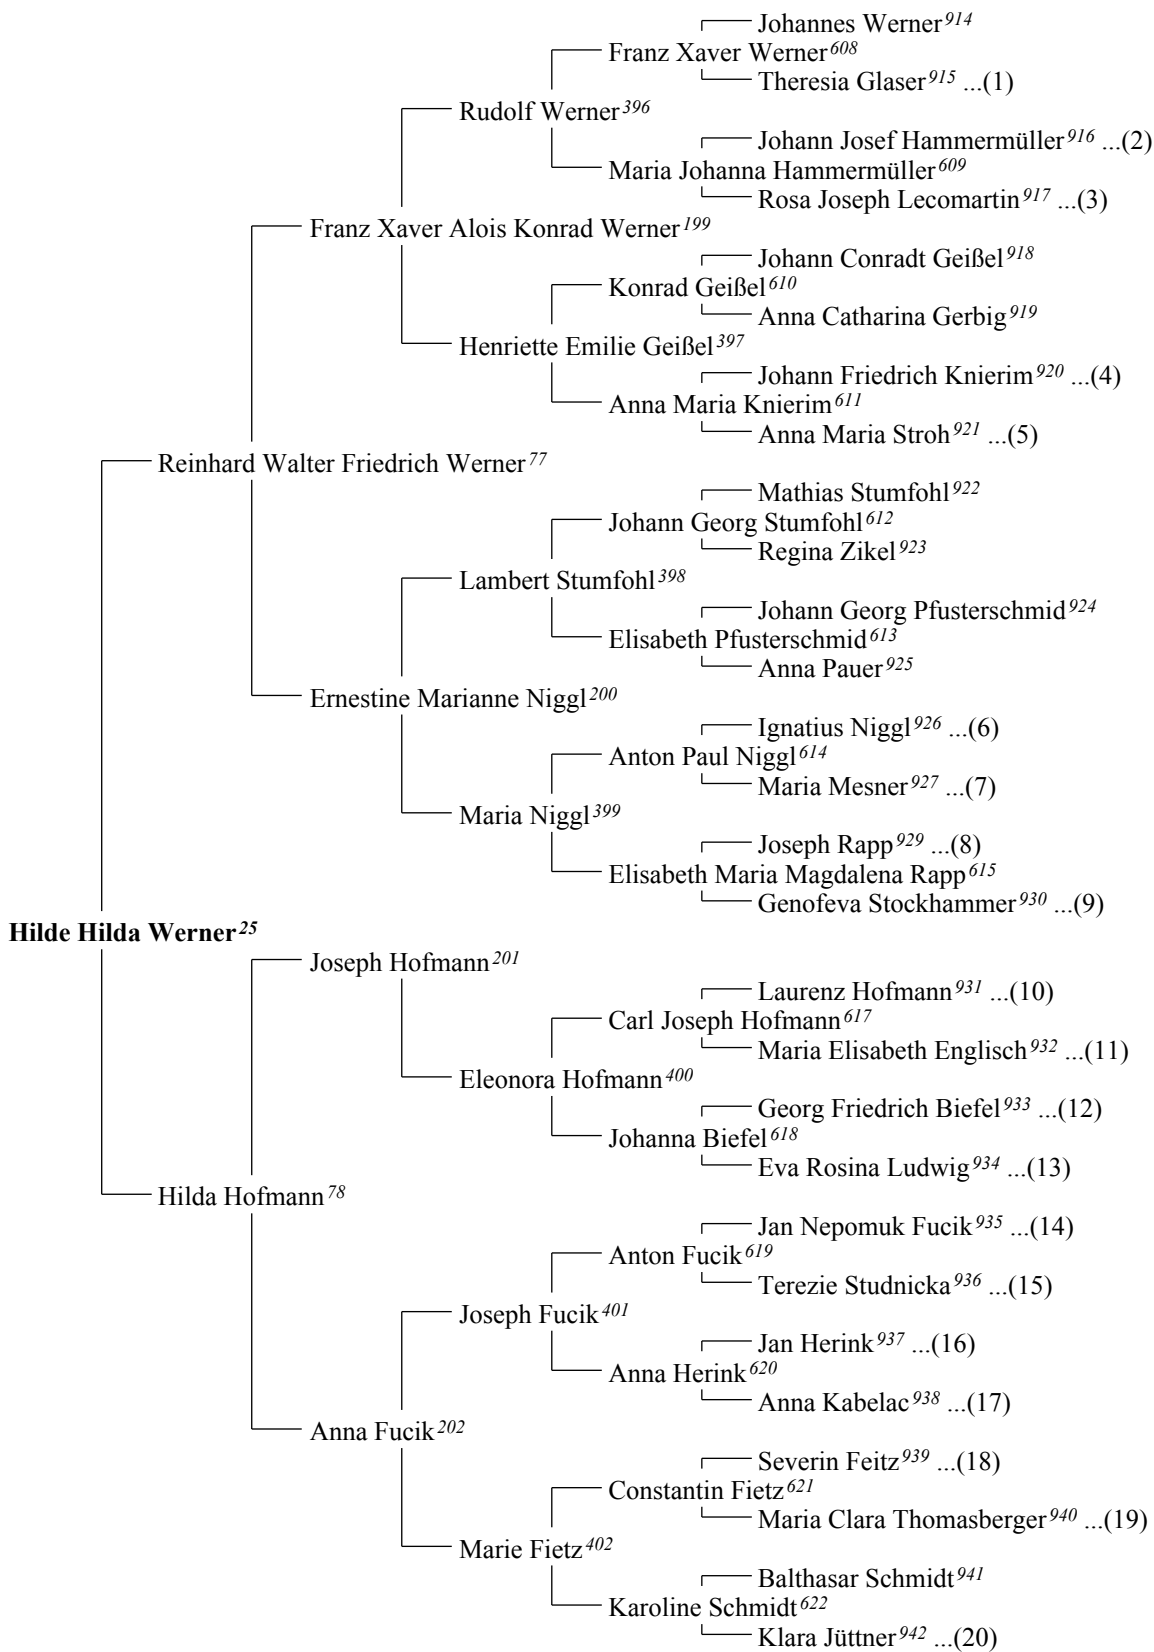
Johannes Werner$^{914}$
Franz Xaver Werner$^{608}$
Theresia Glaser$^{915}$ ...(1)
Rudolf Werner$^{396}$
Johann Josef Hammermüller$^{916}$ ...(2)
Maria Johanna Hammermüller$^{609}$
Rosa Joseph Lecomartin$^{917}$ ...(3)
Franz Xaver Alois Konrad Werner$^{199}$
Johann Conradt Geißel$^{918}$
Konrad Geißel$^{610}$
Anna Catharina Gerbig$^{919}$
Henriette Emilie Geißel$^{397}$
Johann Friedrich Knierim$^{920}$ ...(4)
Anna Maria Knierim$^{611}$
Anna Maria Stroh$^{921}$ ...(5)
Reinhard Walter Friedrich Werner$^{77}$
Mathias Stumfohl$^{922}$
Johann Georg Stumfohl$^{612}$
Regina Zikel$^{923}$
Lambert Stumfohl$^{398}$
Johann Georg Pfusterschmid$^{924}$
Elisabeth Pfusterschmid$^{613}$
Anna Pauer$^{925}$
Ernestine Marianne Niggl$^{200}$
Ignatius Niggl$^{926}$ ...(6)
Anton Paul Niggl$^{614}$
Maria Mesner$^{927}$ ...(7)
Maria Niggl$^{399}$
Joseph Rapp$^{929}$ ...(8)
Elisabeth Maria Magdalena Rapp$^{615}$
Genofeva Stockhammer$^{930}$ ...(9)
**Hilde Hilda Werner$^{25}$**
Joseph Hofmann$^{201}$
Laurenz Hofmann$^{931}$ ...(10)
Carl Joseph Hofmann$^{617}$
Maria Elisabeth Englisch$^{932}$ ...(11)
Eleonora Hofmann$^{400}$
Georg Friedrich Biefel$^{933}$ ...(12)
Johanna Biefel$^{618}$
Eva Rosina Ludwig$^{934}$ ...(13)
Hilda Hofmann$^{78}$
Jan Nepomuk Fucik$^{935}$ ...(14)
Anton Fucik$^{619}$
Terezie Studnicka$^{936}$ ...(15)
Joseph Fucik$^{401}$
Jan Herink$^{937}$ ...(16)
Anna Herink$^{620}$
Anna Kabelac$^{938}$ ...(17)
Anna Fucik$^{202}$
Severin Feitz$^{939}$ ...(18)
Constantin Fietz$^{621}$
Maria Clara Thomasberger$^{940}$ ...(19)
Marie Fietz$^{402}$
Balthasar Schmidt$^{941}$
Karoline Schmidt$^{622}$
Klara Jüttner$^{942}$ ...(20)